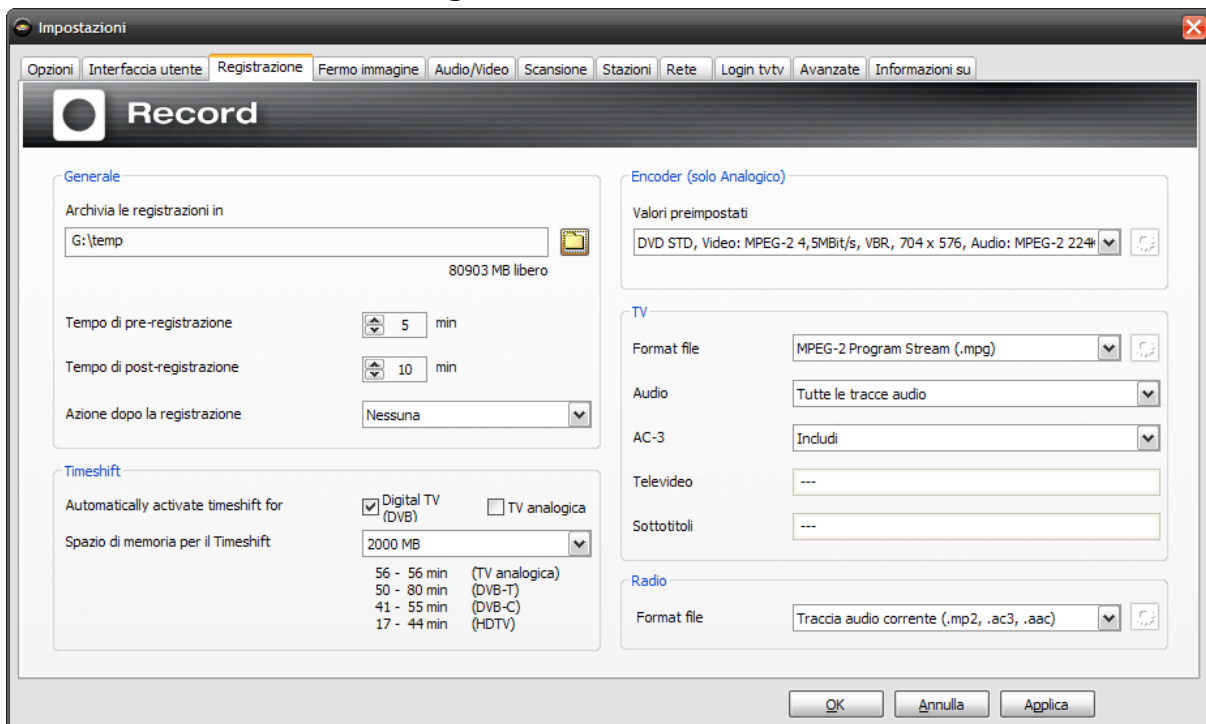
Impostazioni

Opzioni | Interfaccia utente | Registrazione | Fermo immagine | Audio/Video | Scansione | Stazioni | Rete | Login tvtv | Avanzate | Informazioni su

Record

Generale

Archivia le registrazioni in

G:\temp

80903 MB libero

Tempo di pre-registrazione 5 min

Tempo di post-registrazione 10 min

Azione dopo la registrazione Nessuna

Timeshift

Automatically activate timeshift for Digital TV (DVB) TV analogica

Spazio di memoria per il Timeshift 2000 MB

56 - 56 min (TV analogica)
50 - 80 min (DVB-T)
41 - 55 min (DVB-C)
17 - 44 min (HDTV)

Encoder (solo Analogico)

Valori preimpostati

DVD STD, Video: MPEG-2 4,5MBit/s, VBR, 704 x 576, Audio: MPEG-2 224k

TV

Format file MPEG-2 Program Stream (.mpg)

Audio Tutte le tracce audio

AC-3 Includi

Televideo ---

Sottotitoli ---

Radio

Format file Traccia audio corrente (.mp2, .ac3, .aac)

OK Annulla Applica